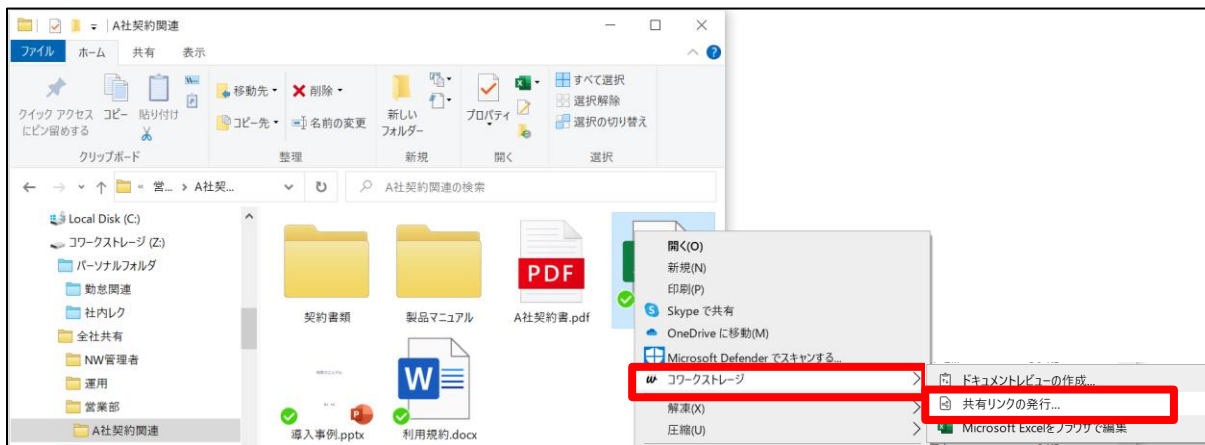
A社契約関連

ファイル ホーム 共有 表示

クイック アクセス にピン留めする
コピー
貼り付け
クリップボード

移動先
削除
コピー先
名前の変更
整理

新しい フォルダー
新規

プロパティ
開く

すべて選択
選択解除
選択の切り替え
選択

« 営... › A社契...
A社契約関連の検索

Local Disk (C:)
コワークストレージ (Z:)
パーソナルフォルダ
勤怠関連
社内レク
全社共有
NW管理者
運用
営業部
A社契約関連

契約書類
製品マニュアル
PDF
A社契約書.pdf
導入事例.pptx
W
利用規約.docx

開く(O)
新規(N)
印刷(P)
Skype で共有
OneDrive に移動(M)
Microsoft Defender でスキャンする...
コワークストレージ
解凍(X)
圧縮(U)

ドキュメントレビューの作成...
共有リンクの発行...
Microsoft Excelをブラウザで編集